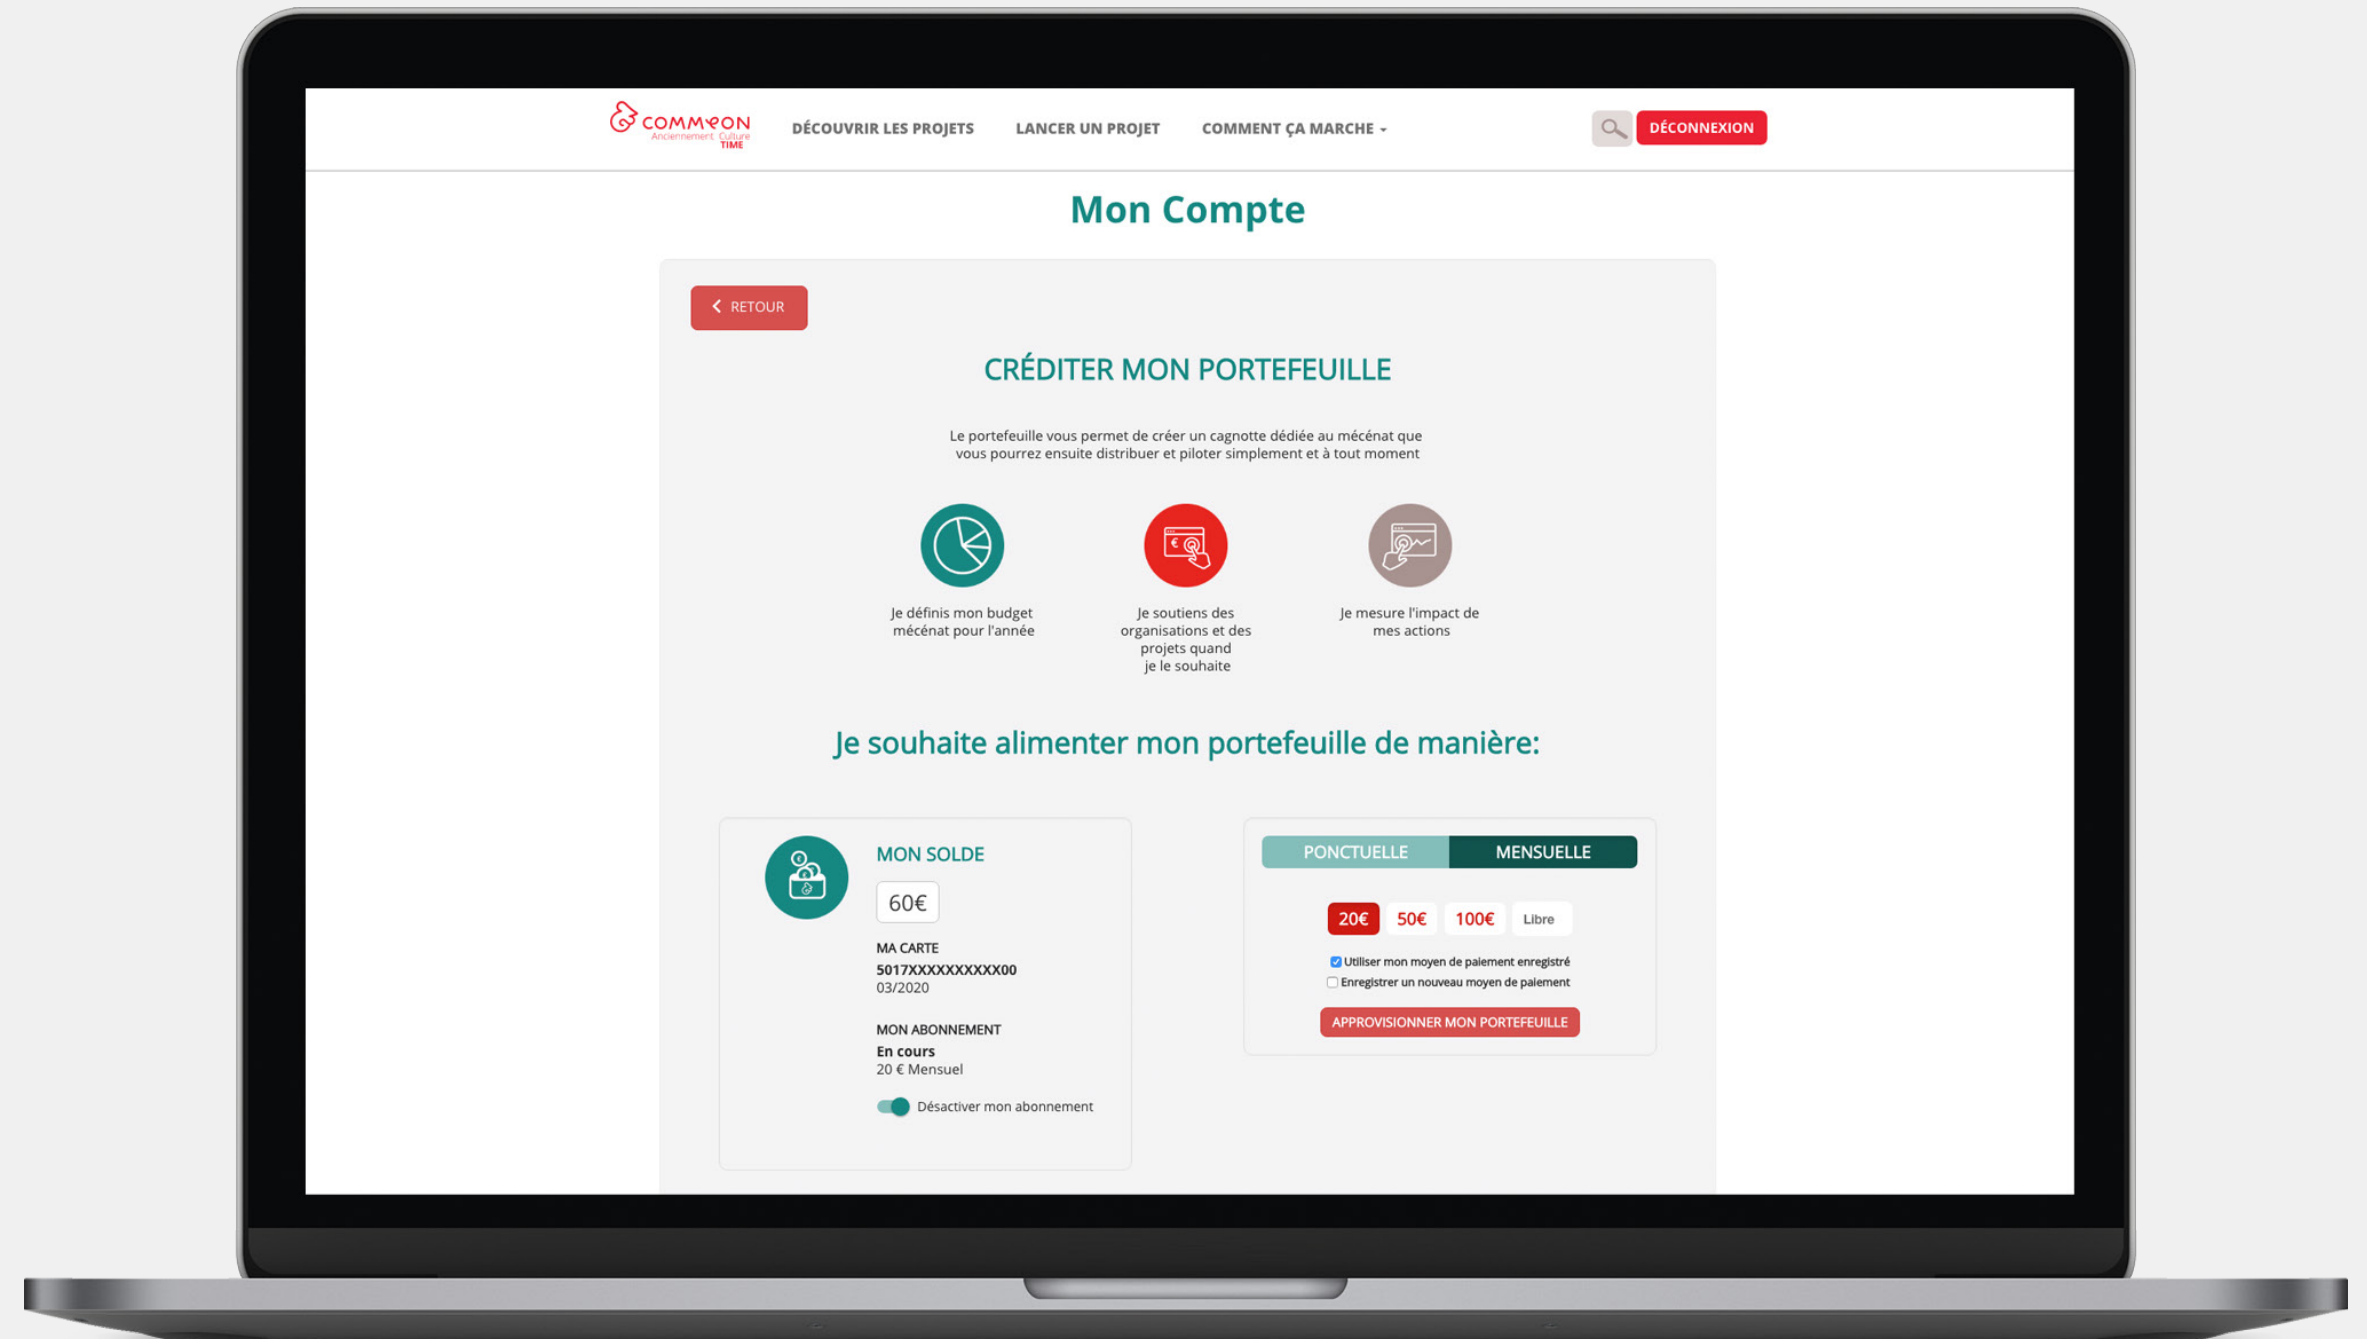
COMMEON Anciennement Culture TIME

DÉCOUVRIR LES PROJETS LANCER UN PROJET COMMENT ÇA MARCHE

DÉCONNEXION

Mon Compte

RETOUR

CRÉDITER MON PORTEFEUILLE

Le portefeuille vous permet de créer un cagnotte dédiée au mécénat que vous pourrez ensuite distribuer et piloter simplement et à tout moment

Je définis mon budget mécénat pour l'année

Je soutiens des organisations et des projets quand je le souhaite

Je mesure l'impact de mes actions

Je souhaite alimenter mon portefeuille de manière:

MON SOLDE

60€

MA CARTE

5017XXXXXXXXXX00

03/2020

MON ABONNEMENT

En cours

20 € Mensuel

Désactiver mon abonnement

PONCTUELLE MENSUELLE

20€ 50€ 100€ Libre

Utiliser mon moyen de paiement enregistré

Enregistrer un nouveau moyen de paiement

APPROVISIONNER MON PORTEFEUILLE